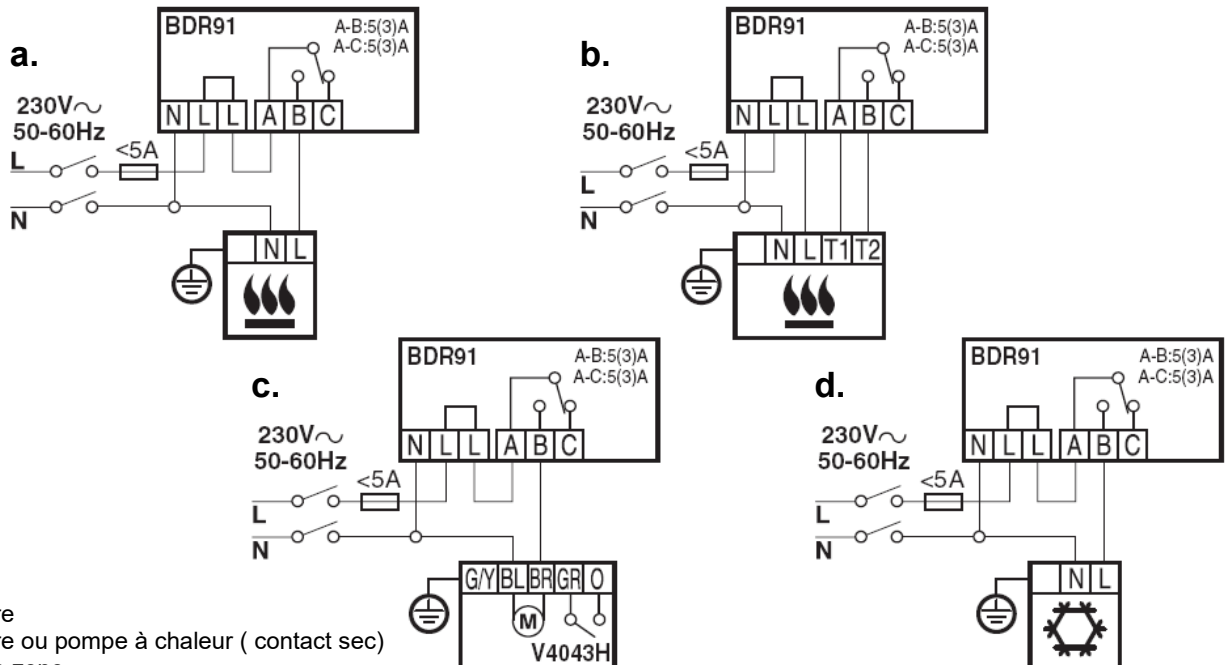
a.

BDR91

A-B:5(3)A
A-C:5(3)A

N L L A B C

230V~
50-60Hz

<5A

L

N

N L

b.

BDR91

A-B:5(3)A
A-C:5(3)A

N L L A B C

230V~
50-60Hz

<5A

L

N

N L T1 T2

c.

BDR91

A-B:5(3)A
A-C:5(3)A

N L L A B C

230V~
50-60Hz

<5A

L

N

G/Y BL BR GR O

M

V4043H

d.

BDR91

A-B:5(3)A
A-C:5(3)A

N L L A B C

230V~
50-60Hz

<5A

L

N

N L

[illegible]re
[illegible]re ou pompe à chaleur ( contact sec)
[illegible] zone